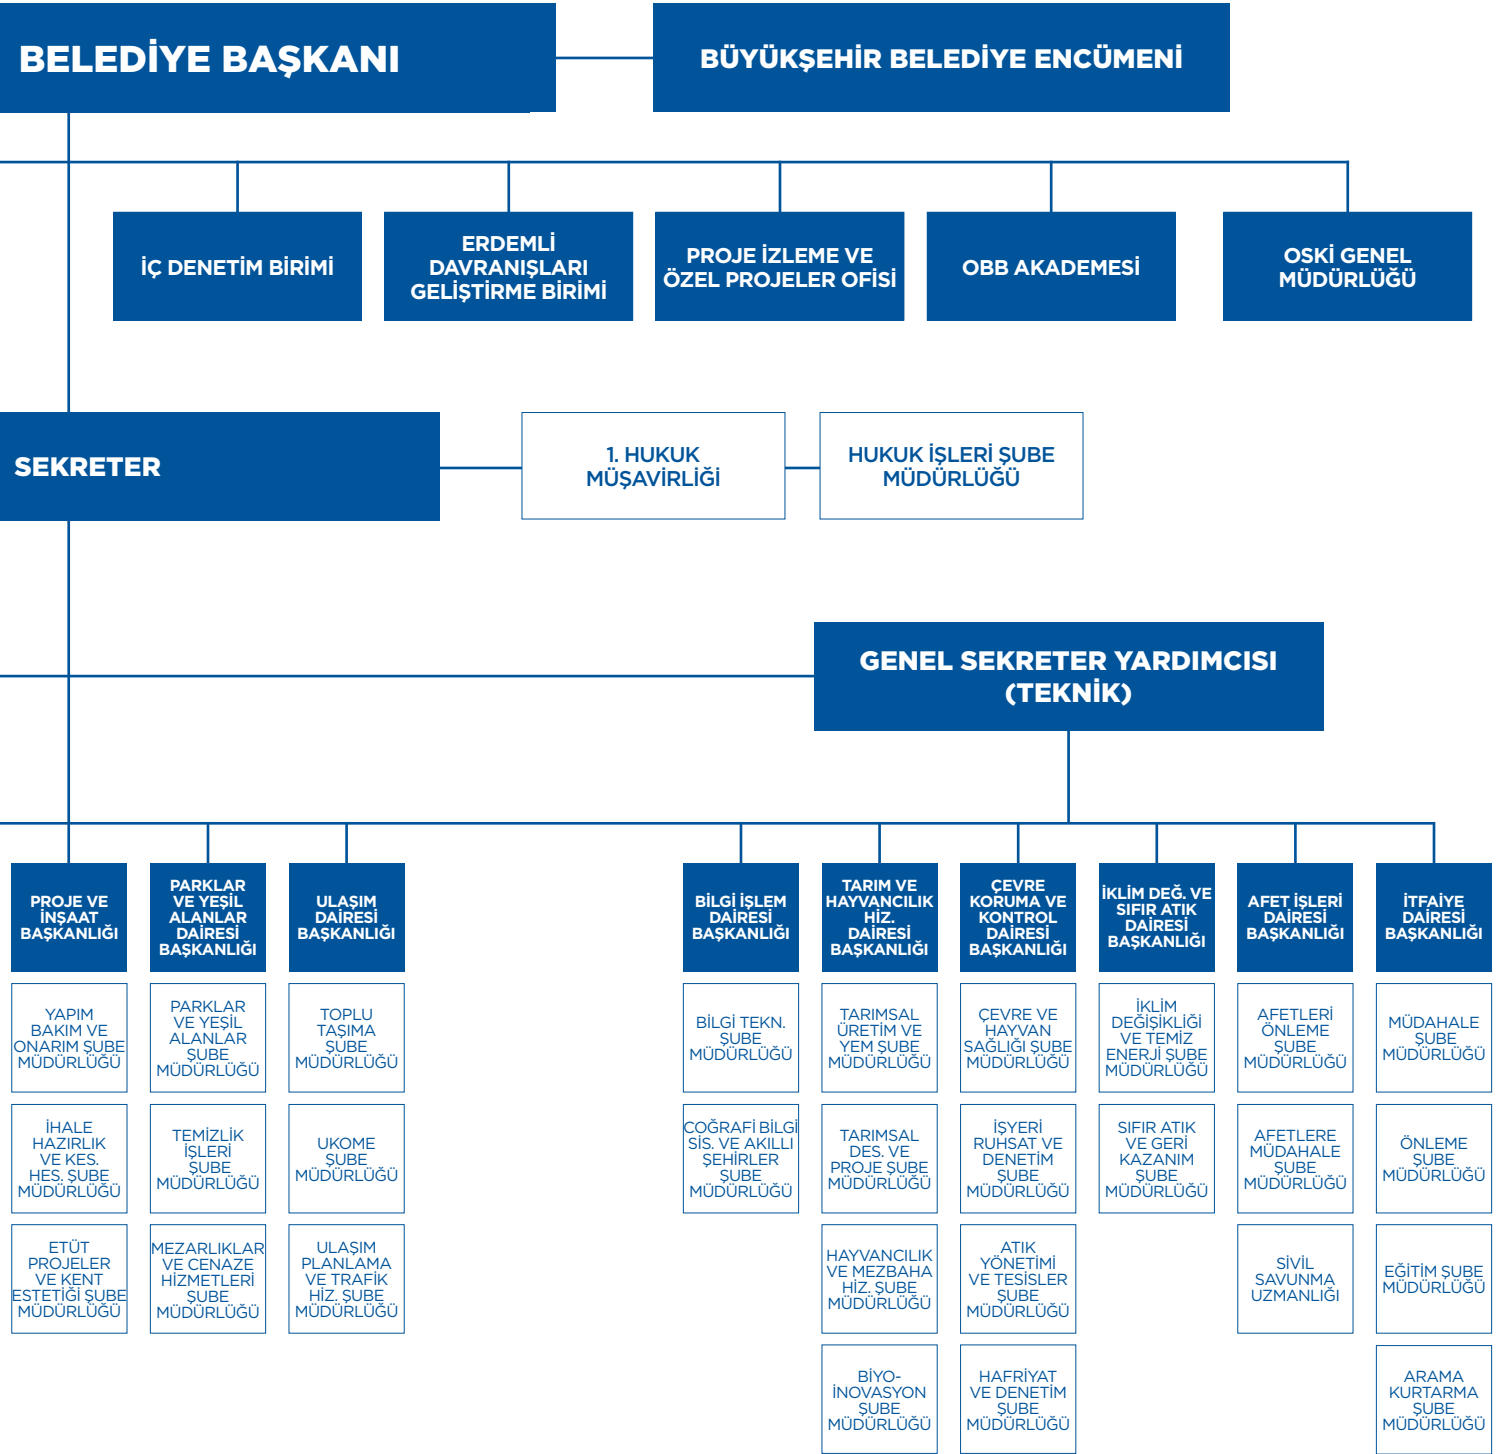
BELEDİYE BAŞKANI

BÜYÜKŞEHİR BELEDİYE ENCÜMENİ

İÇ DENETİM BİRİMİ

ERDEMLİ DAVRANIŞLARI GELİŞTİRME BİRİMİ

PROJE İZLEME VE ÖZEL PROJELER OFİSİ

OBB AKADEMESİ

OSKİ GENEL MÜDÜRLÜĞÜ

SEKRETER

1. HUKUK MÜŞAVİRLİĞİ

HUKUK İŞLERİ ŞUBE MÜDÜRLÜĞÜ

GENEL SEKRETER YARDIMCISI (TEKNİK)

PROJE VE İNŞAAT BAŞKANLIĞI

YAPIM BAKIM VE ONARIM ŞUBE MÜDÜRLÜĞÜ

İHALE HAZIRLIK VE KES. HES. ŞUBE MÜDÜRLÜĞÜ

ETÜT PROJELER VE KENT ESTETİĞİ ŞUBE MÜDÜRLÜĞÜ

PARKLAR VE YEŞİL ALANLAR DAİRESİ BAŞKANLIĞI

PARKLAR VE YEŞİL ALANLAR ŞUBE MÜDÜRLÜĞÜ

TEMİZLİK İŞLERİ ŞUBE MÜDÜRLÜĞÜ

MEZARLIKLAR VE CENAZE HİZMETLERİ ŞUBE MÜDÜRLÜĞÜ

ULAŞIM DAİRESİ BAŞKANLIĞI

TOPLU TAŞIMA ŞUBE MÜDÜRLÜĞÜ

UKOME ŞUBE MÜDÜRLÜĞÜ

ULAŞIM PLANLAMA VE TRAFİK HİZ. ŞUBE MÜDÜRLÜĞÜ

BİLGİ İŞLEM DAİRESİ BAŞKANLIĞI

BİLGİ TEKN. ŞUBE MÜDÜRLÜĞÜ

COĞRAFİ BİLGİ SİS. VE AKILLI ŞEHİRLER ŞUBE MÜDÜRLÜĞÜ

TARIM VE HAYVANCILIK HİZ. DAİRESİ BAŞKANLIĞI

TARIMSAL ÜRETİM VE YEM ŞUBE MÜDÜRLÜĞÜ

TARIMSAL DES. VE PROJE ŞUBE MÜDÜRLÜĞÜ

HAYVANCILIK VE MEZBAHA HİZ. ŞUBE MÜDÜRLÜĞÜ

BİYO-İNOVASYON ŞUBE MÜDÜRLÜĞÜ

ÇEVRE KORUMA VE KONTROL DAİRESİ BAŞKANLIĞI

ÇEVRE VE HAYVAN SAĞLIĞI ŞUBE MÜDÜRLÜĞÜ

İŞYERİ RUHSAT VE DENETİM ŞUBE MÜDÜRLÜĞÜ

ATIK YÖNETİMİ VE TESİSLER ŞUBE MÜDÜRLÜĞÜ

HAFRİYAT VE DENETİM ŞUBE MÜDÜRLÜĞÜ

İKLİM DEĞ. VE SIFIR ATIK DAİRESİ BAŞKANLIĞI

İKLİM DEĞİŞİKLİĞİ VE TEMİZ ENERJİ ŞUBE MÜDÜRLÜĞÜ

SIFIR ATIK VE GERİ KAZANIM ŞUBE MÜDÜRLÜĞÜ

AFET İŞLERİ DAİRESİ BAŞKANLIĞI

AFETLERİ ÖNLEME ŞUBE MÜDÜRLÜĞÜ

AFETLERE MÜDAHALE ŞUBE MÜDÜRLÜĞÜ

SİVİL SAVUNMA UZMANLIĞI

İTFAİYE DAİRESİ BAŞKANLIĞI

MÜDAHALE ŞUBE MÜDÜRLÜĞÜ

ÖNLEME ŞUBE MÜDÜRLÜĞÜ

EĞİTİM ŞUBE MÜDÜRLÜĞÜ

ARAMA KURTARMA ŞUBE MÜDÜRLÜĞÜ